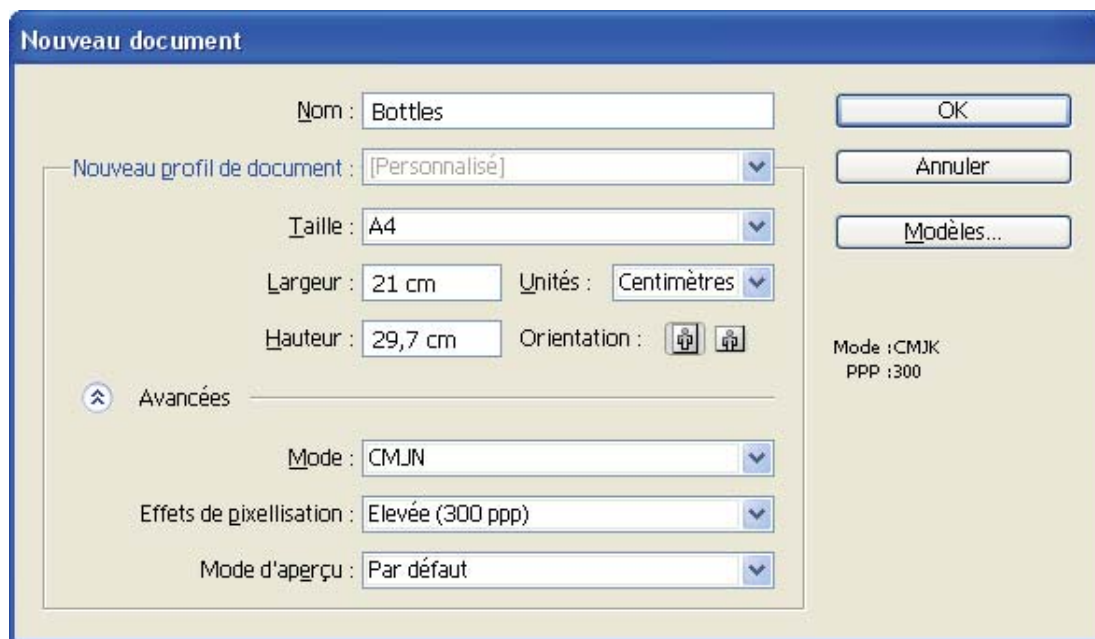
Nouveau document

Nom : Bottles

OK

Annuler

Nouveau profil de document : [Personnalisé]

Taille : A4

Modèles...

Largeur : 21 cm

Unités : Centimètres

Hauteur : 29,7 cm

Orientation :

Mode :CMJK
PPP :300

Avancées

Mode : CMJN

Effets de pixellisation : Elevée (300 ppp)

Mode d'aperçu : Par défaut